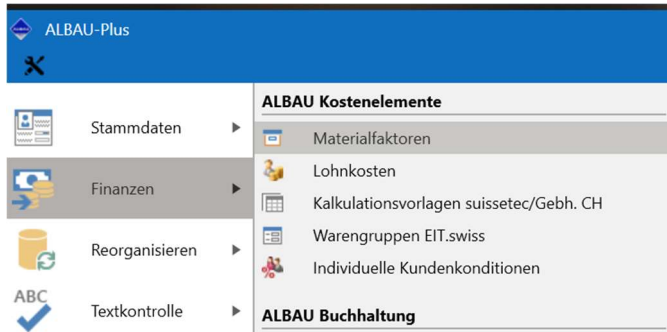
ALBAU-Plus

Stammdaten
Finanzen
Reorganisieren
ABC
Textkontrolle

ALBAU Kostenelemente
Materialfaktoren
Lohnkosten
Kalkulationsvorlagen suissetec/Gebh. CH
Warengruppen EIT.swiss
Individuelle Kundenkonditionen

ALBAU Buchhaltung